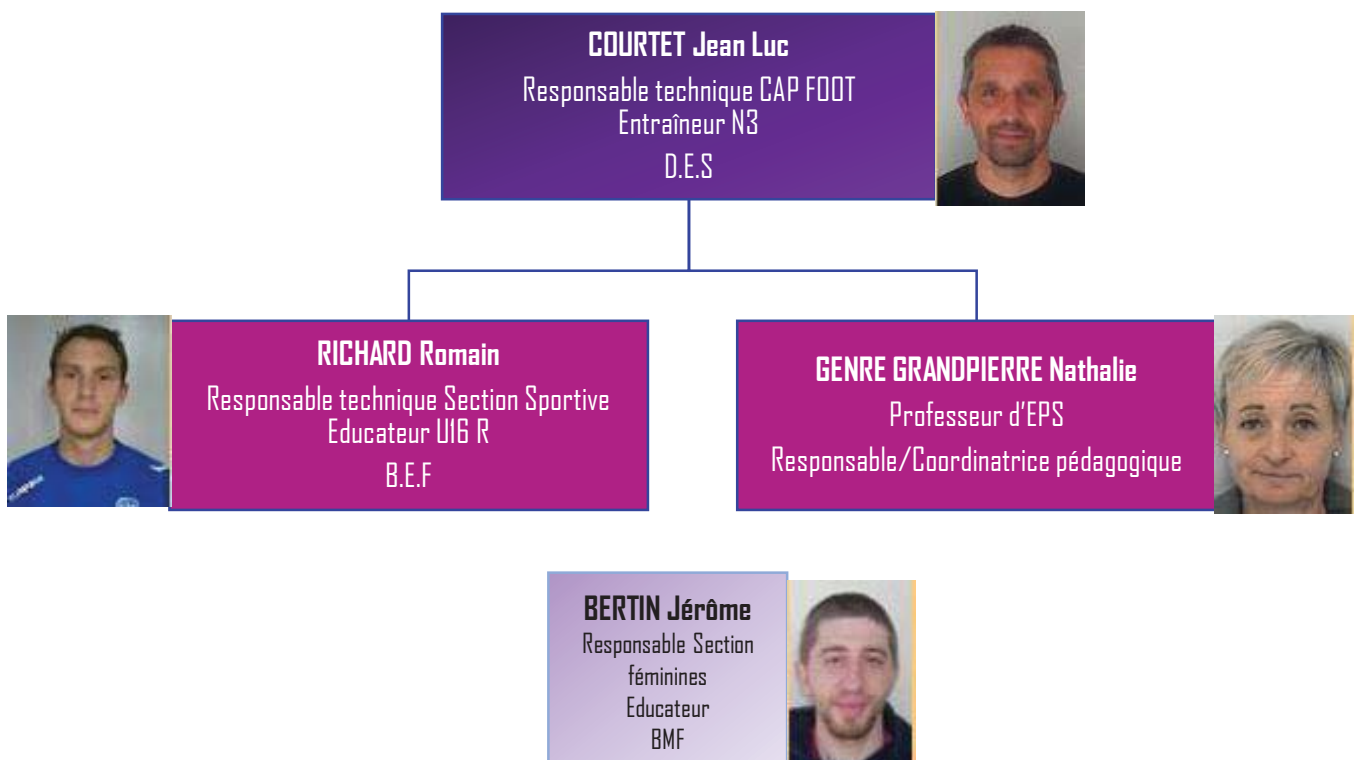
COURTET Jean Luc
Responsable technique CAP FOOT
Entraîneur N3
D.E.S

RICHARD Romain
Responsable technique Section Sportive
Educateur U16 R
B.E.F

GENRE GRANDPIERRE Nathalie
Professeur d'EPS
Responsable/Coordinatrice pédagogique

BERTIN Jérôme
Responsable Section féminines
Educateur
BMF